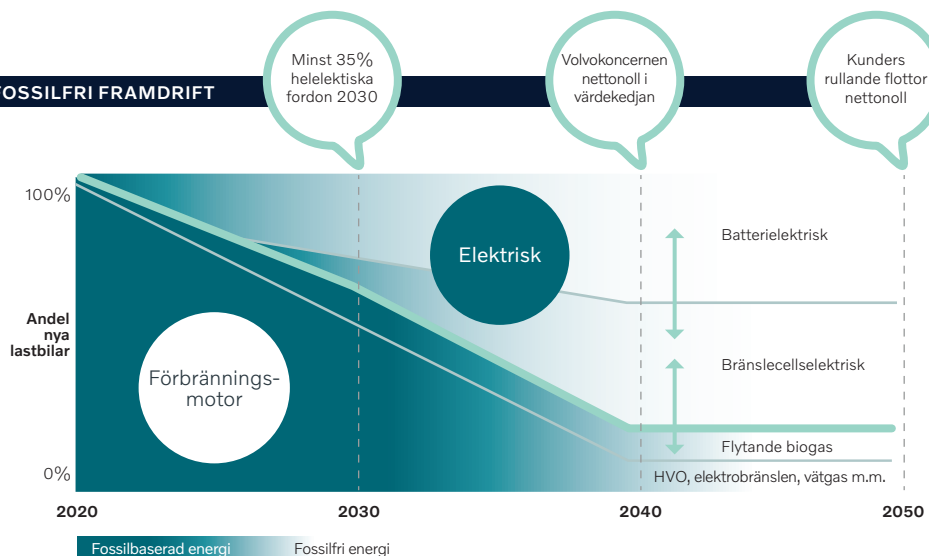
OSSILFRI FRAMDRIFT

Minst 35% helelektiska fordon 2030

Volvokoncernen nettonoll i värdekedjan

Kunders rullande flottor nettonoll

100%

Andel nya lastbilar

0%

Elektrisk

Förbrännings-motor

Batterielektrisk

Bränslecellselektrisk

Flytande biogas

HVO, elektrobränslen, vätgas m.m.

2020

2030

2040

2050

Fossilbaserad energi

Fossilfri energi